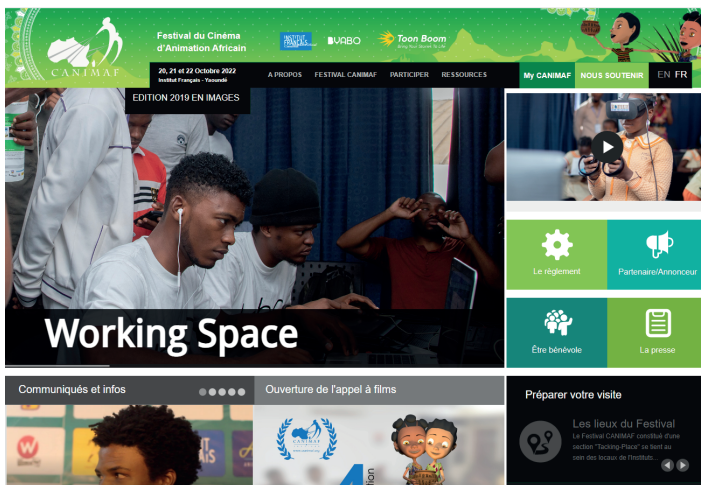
CANIMAF

Festival du Cinéma d'Animation Africain

INSTITUT FRANÇAIS

VABO

Toon Boom

20, 21 et 22 Octobre 2022
Institut Français - Yaoundé

A PROPOS FESTIVAL CANIMAF PARTICIPER RESSOURCES

My CANIMAF NOUS SOUTENIR EN FR

EDITION 2019 EN IMAGES

Working Space

Le règlement

Partenaire/Annonceur

Être bénévole

La presse

Communiqués et infos

Ouverture de l'appel à films

Préparer votre visite

Les lieux du Festival

Le Festival CANIMAF constitué d'une section "Tacking-Place" se tient au sein des locaux de l'Institut...